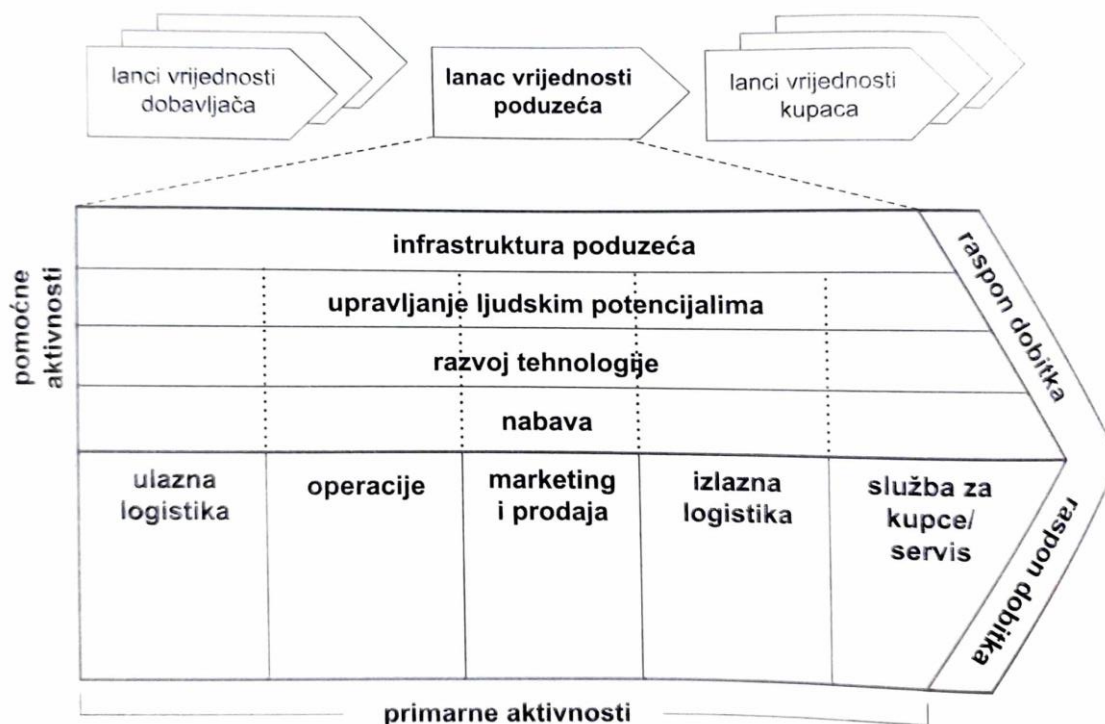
lanci vrijednosti dobavljača

lanac vrijednosti poduzeća

lanci vrijednosti kupaca

pomoćne aktivnosti

infrastruktura poduzeća

upravljanje ljudskim potencijalima

razvoj tehnologije

nabava

raspon dobitka

ulazna logistika

operacije

marketing i prodaja

izlazna logistika

služba za kupce/ servis

raspon dobitka

primarne aktivnosti